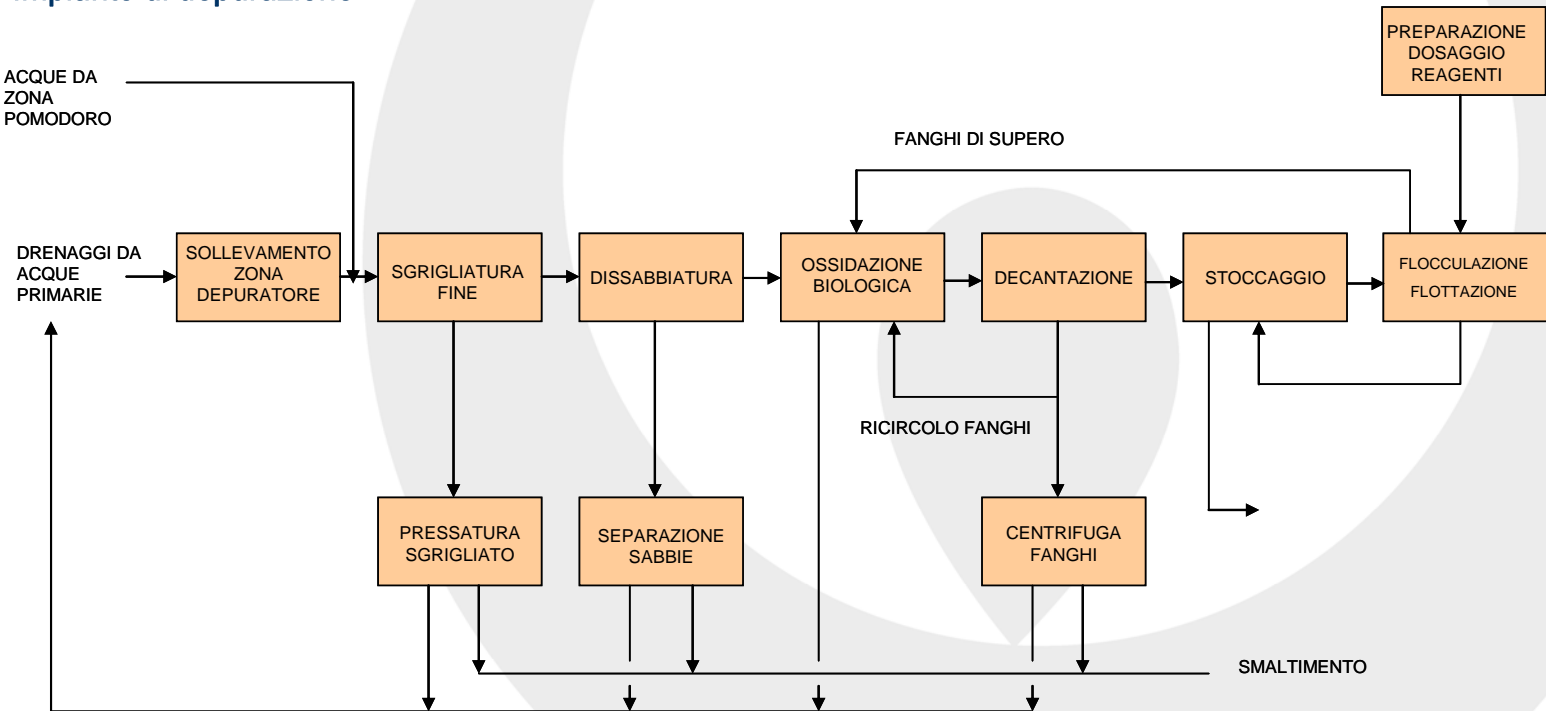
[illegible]

PREPARAZIONE DOSAGGIO REAGENTI

ACQUE DA ZONA POMODORO

FANGHI DI SUPERO

DRENAGGI DA ACQUE PRIMARIE

SOLLEVAMENTO ZONA DEPURATORE

SGRIGLIATURA FINE

DISSABBIATURA

OSSIDAZIONE BIOLOGICA

DECANTAZIONE

STOCCAGGIO

FLOCCULAZIONE FLOTTAZIONE

RICIRCOLO FANGHI

PRESSATURA SGRIGLIATO

SEPARAZIONE SABBIE

CENTRIFUGA FANGHI

SMALTIMENTO